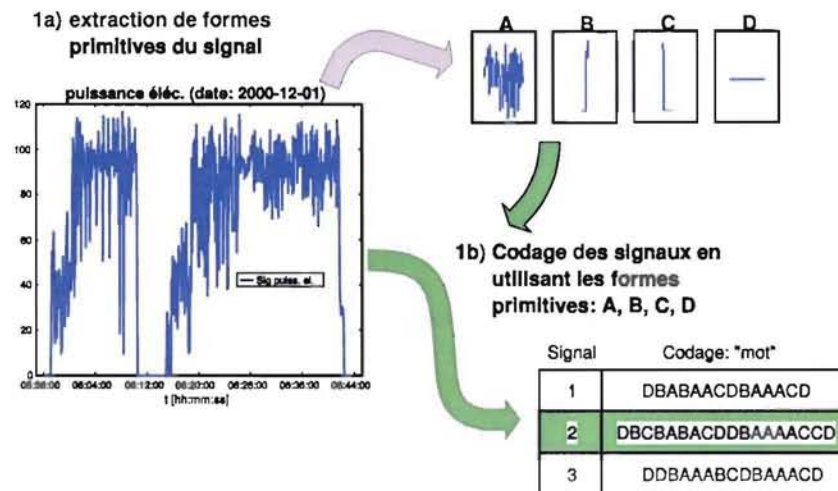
1a) extraction de formes primitives du signal

puissance éléc. (date: 2000-12-01)

120
100
80
60
40
20
0

Sig puiss. el.

05:56:00 06:04:00 06:12:00 06:20:00 06:28:00 06:36:00 06:44:00

t [hh:mm:ss]

A B C D

1b) Codage des signaux en utilisant les formes primitives: A, B, C, D

| Signal | Codage: "mot" |
|---|---|
| 1 | DBABAACDBAAACD |
| 2 | DBCBABACDDBAAAACCD |
| 3 | DDBAAABCDBAAACD |